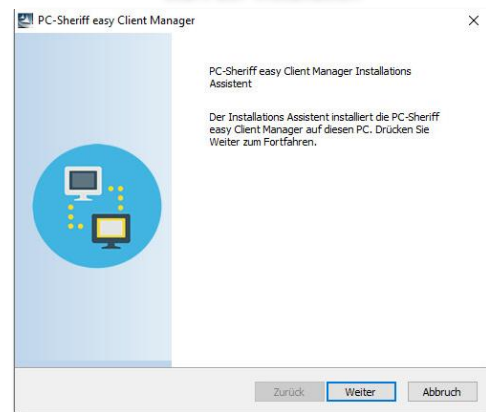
PC-Sheriff easy Client Manager

×

PC-Sheriff easy Client Manager Installations Assistent

Der Installations Assistent installiert die PC-Sheriff easy Client Manager auf diesen PC. Drücken Sie Weiter zum Fortfahren.

Zurück

Weiter

Abbruch